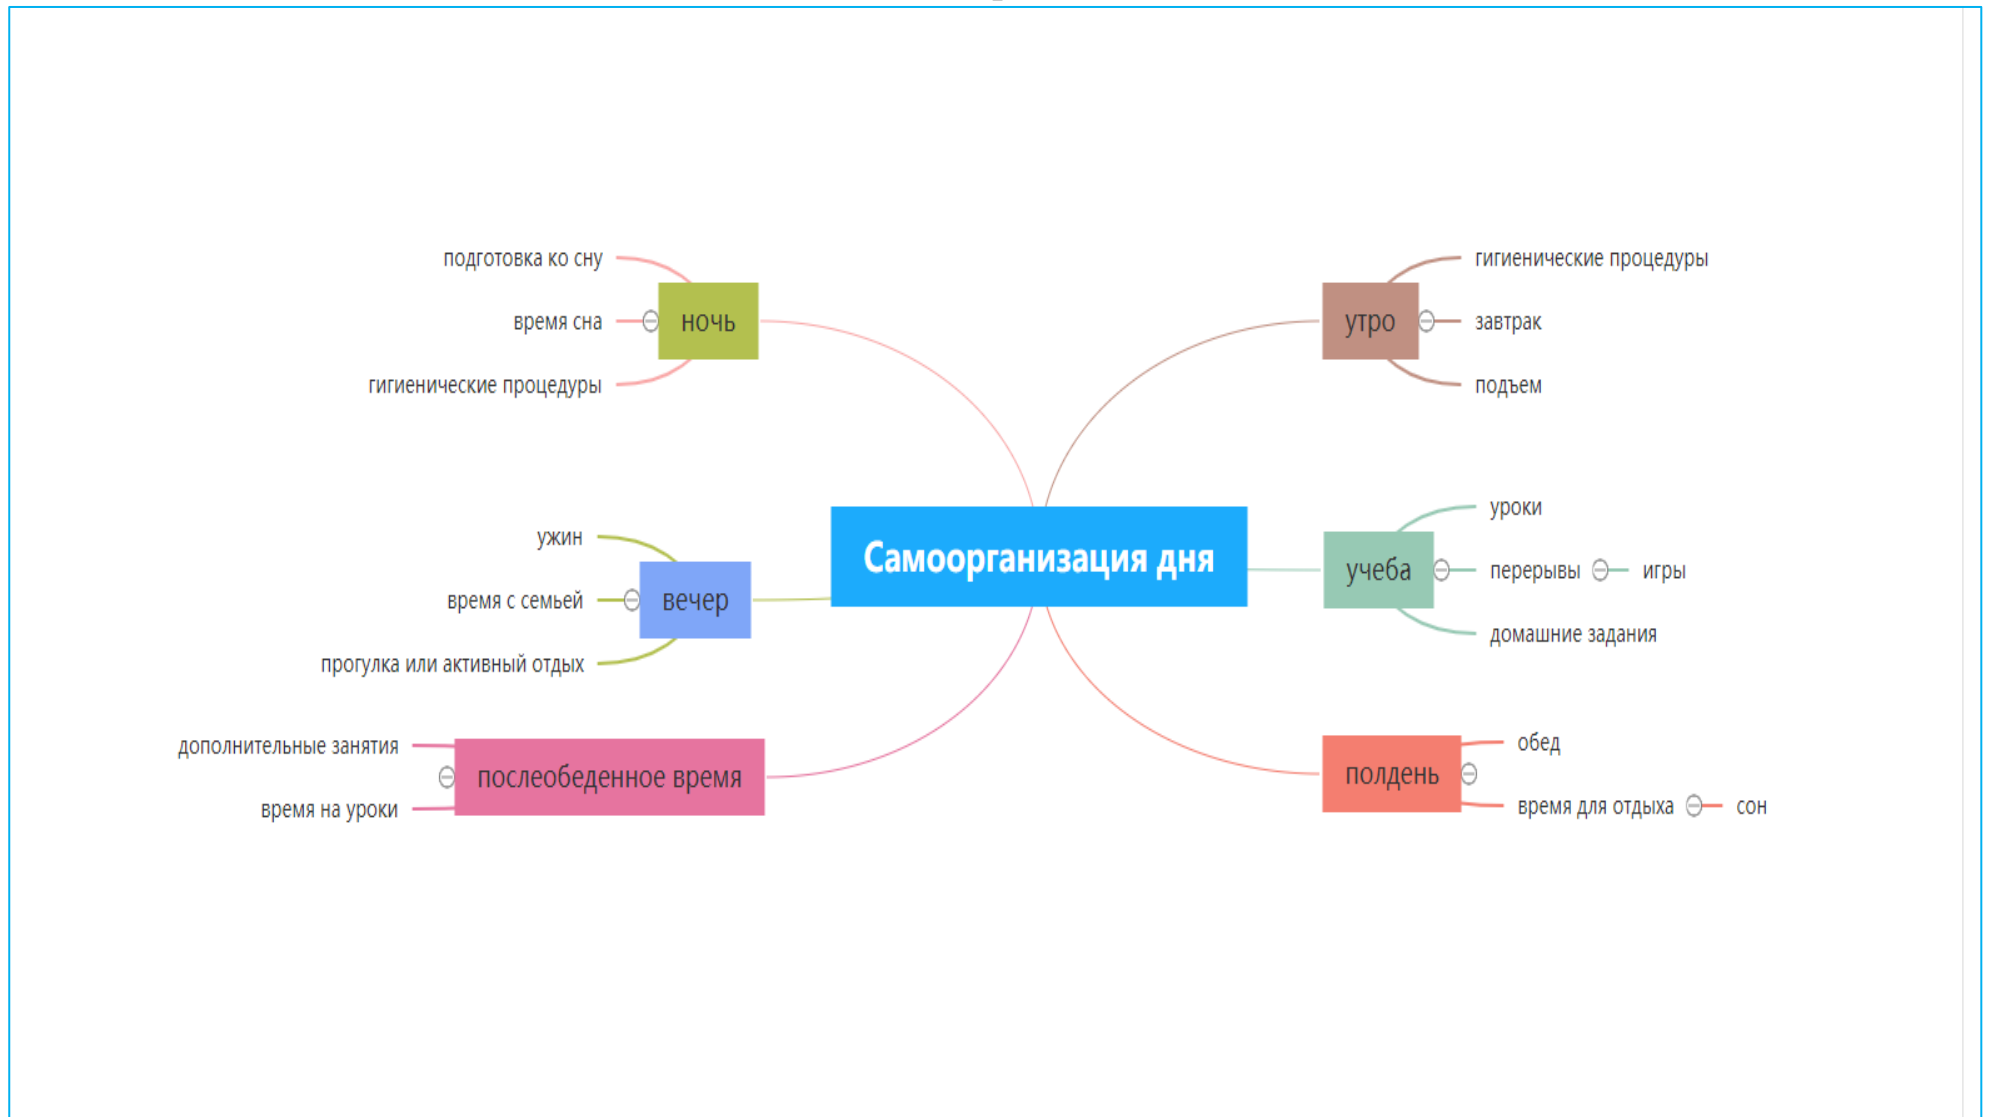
Самоорганизация дня

ночь
подготовка ко сну
время сна
гигиенические процедуры

утро
гигиенические процедуры
завтрак
подъем

вечер
ужин
время с семьей
прогулка или активный отдых

учеба
уроки
перерывы
игры
домашние задания

послеобеденное время
дополнительные занятия
время на уроки

полдень
обед
время для отдыха
сон